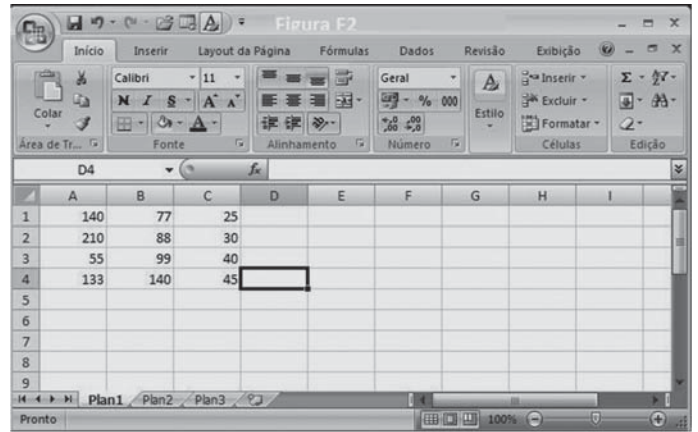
Figura F2

Início Inserir Layout da Página Fórmulas Dados Revisão Exibição

Colar
Calibri 11
N I S A A
Área de Tr... Fonte Alinhamento Geral % 000 Número Estilo Inserir Excluir Formatar Células Σ Edição

D4 $f_x$

| | A | B | C | D | E | F | G | H | I |
|---|---|---|---|---|---|---|---|---|---|
| 1 | 140 | 77 | 25 | | | | | | |
| 2 | 210 | 88 | 30 | | | | | | |
| 3 | 55 | 99 | 40 | | | | | | |
| 4 | 133 | 140 | 45 | | | | | | |
| 5 | | | | | | | | | |
| 6 | | | | | | | | | |
| 7 | | | | | | | | | |
| 8 | | | | | | | | | |
| 9 | | | | | | | | | |

Plan1 Plan2 Plan3

Pronto 100%